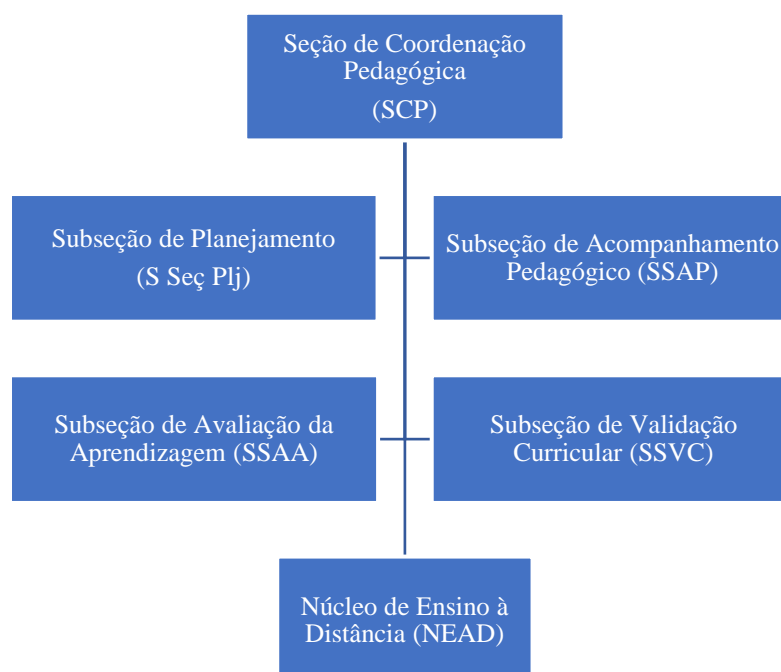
Seção de Coordenação Pedagógica

(SCP)

Subseção de Planejamento

(S Seç Plj)

Subseção de Acompanhamento Pedagógico (SSAP)

Subseção de Avaliação da Aprendizagem (SSAA)

Subseção de Validação Curricular (SSVC)

Núcleo de Ensino à Distância (NEAD)